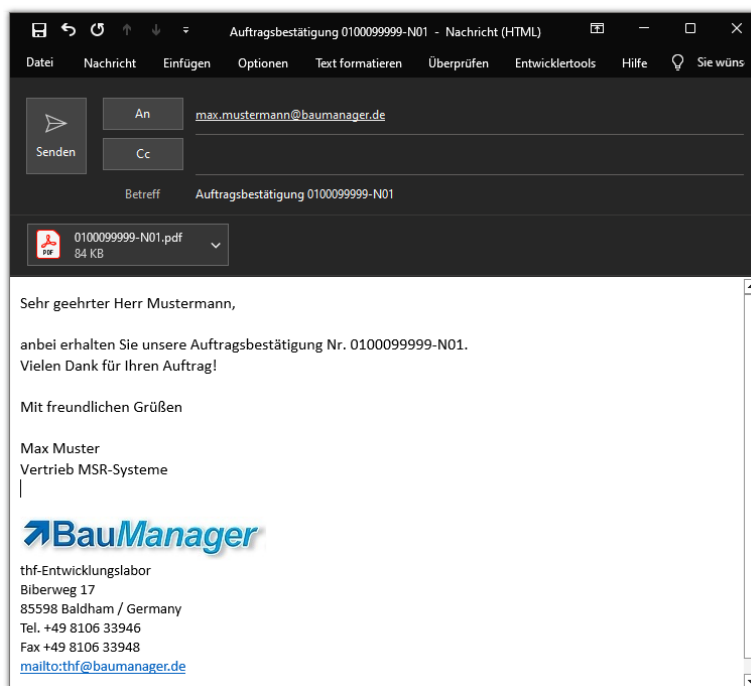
Auftragsbestätigung 0100099999-N01 - Nachricht (HTML)

Datei Nachricht Einfügen Optionen Text formatieren Überprüfen Entwicklertools Hilfe Sie wüns

Senden

An max.mustermann@baumanager.de

Cc

Betreff Auftragsbestätigung 0100099999-N01

0100099999-N01.pdf
84 KB

Sehr geehrter Herr Mustermann,

anbei erhalten Sie unsere Auftragsbestätigung Nr. 0100099999-N01.
Vielen Dank für Ihren Auftrag!

Mit freundlichen Grüßen

Max Muster
Vertrieb MSR-Systeme

BauManager

thf-Entwicklungslabor
Biberweg 17
85598 Baldham / Germany
Tel. +49 8106 33946
Fax +49 8106 33948
mailto:thf@baumanager.de